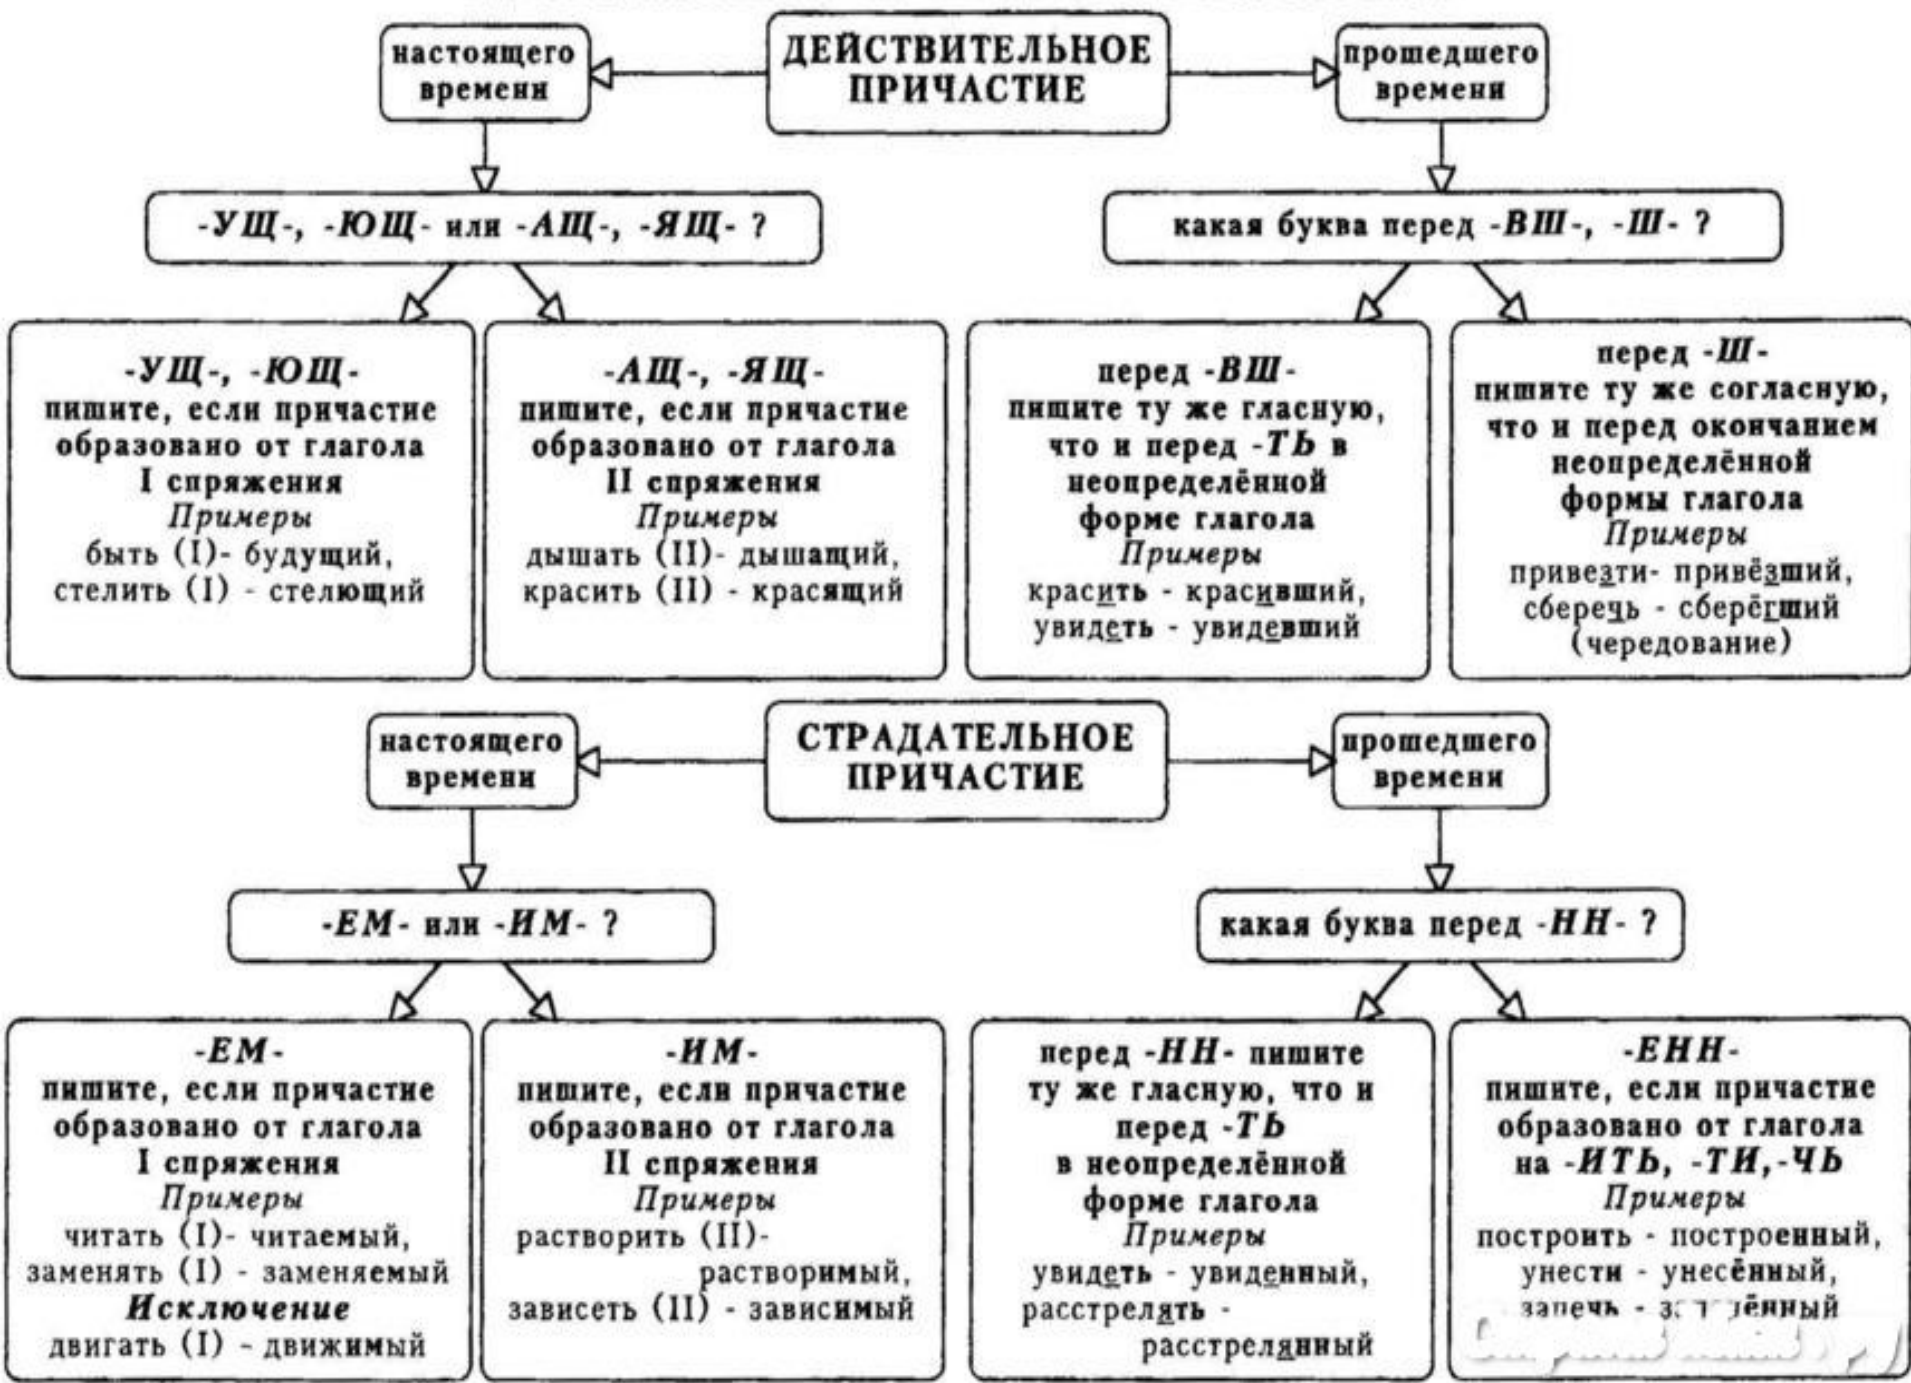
настоящего времени

ДЕЙСТВИТЕЛЬНОЕ ПРИЧАСТИЕ

прошедшего времени

-УЩ-, -ЮЩ- или -АЩ-, -ЯЩ- ?

какая буква перед -ВШ-, -Ш- ?

-УЩ-, -ЮЩ-
пишите, если причастие образовано от глагола I спряжения
Примеры
быть (I)- будущий, стелить (I) - стелющий

-АЩ-, -ЯЩ-
пишите, если причастие образовано от глагола II спряжения
Примеры
дышать (II)- дышащий, красить (II) - красящий

перед -ВШ-
пишите ту же гласную, что и перед -ТЬ в неопределённой форме глагола
Примеры
красить - красивший, увидеть - увидевший

перед -Ш-
пишите ту же согласную, что и перед окончанием неопределённой формы глагола
Примеры
привезти- привёзший, сберечь - сберёгший (чередование)

настоящего времени

СТРАДАТЕЛЬНОЕ ПРИЧАСТИЕ

прошедшего времени

-ЕМ- или -ИМ- ?

какая буква перед -НН- ?

-ЕМ-
пишите, если причастие образовано от глагола I спряжения
Примеры
читать (I)- читаемый, заменять (I) - заменяемый
Исключение
двигать (I) - движимый

-ИМ-
пишите, если причастие образовано от глагола II спряжения
Примеры
растворить (II)- растворимый, зависеть (II) - зависимый

перед -НН- пишите ту же гласную, что и перед -ТЬ в неопределённой форме глагола
Примеры
увидеть - увиденный, расстрелять - расстрелянный

-ЕНН-
пишите, если причастие образовано от глагола на -ИТЬ, -ТИ, -ЧЬ
Примеры
построить - построенный, унести - унесённый, запечь - з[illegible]ённый